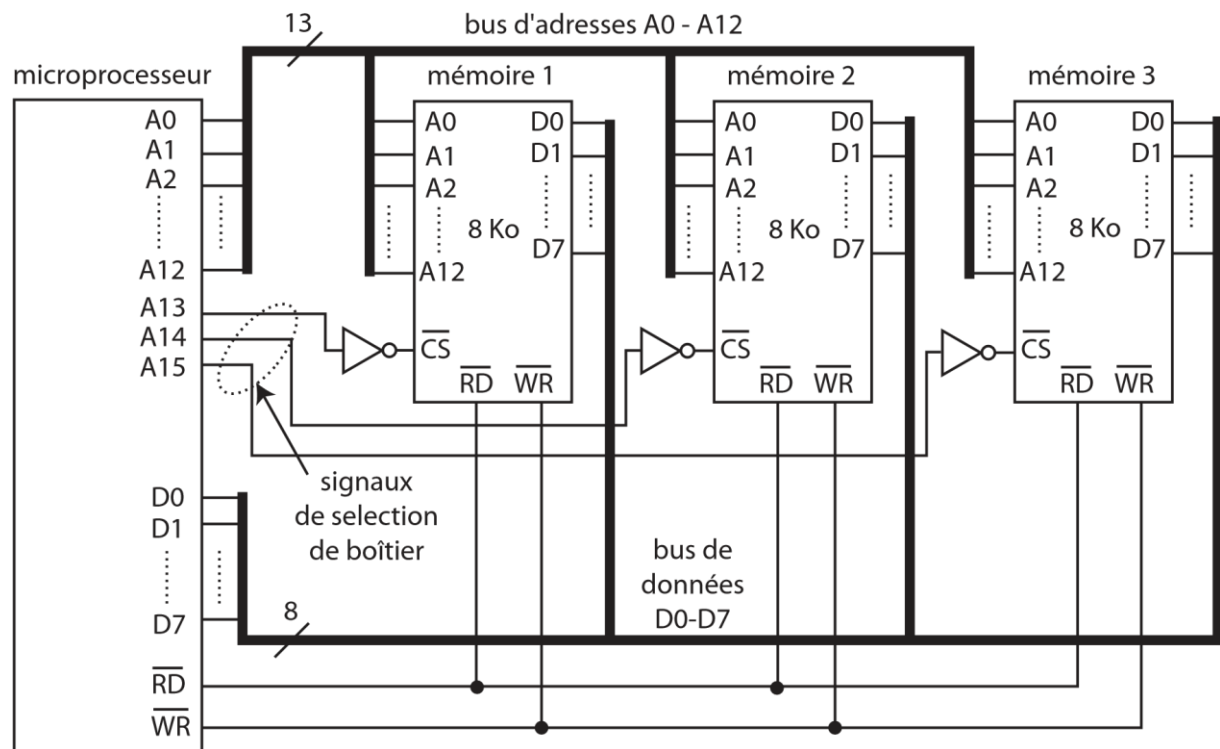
13

bus d'adresses A0 - A12

microprocesseur

A0
A1
A2
A12
A13
A14
A15

mémoire 1

A0
A1
A2
A12
D0
D1
D7
8 Ko
$\overline{CS}$
$\overline{RD}$
$\overline{WR}$

mémoire 2

A0
A1
A2
A12
D0
D1
D7
8 Ko
$\overline{CS}$
$\overline{RD}$
$\overline{WR}$

mémoire 3

A0
A1
A2
A12
D0
D1
D7
8 Ko
$\overline{CS}$
$\overline{RD}$
$\overline{WR}$

signaux de selection de boîtier

D0
D1
D7

8

bus de données D0-D7

$\overline{RD}$
$\overline{WR}$